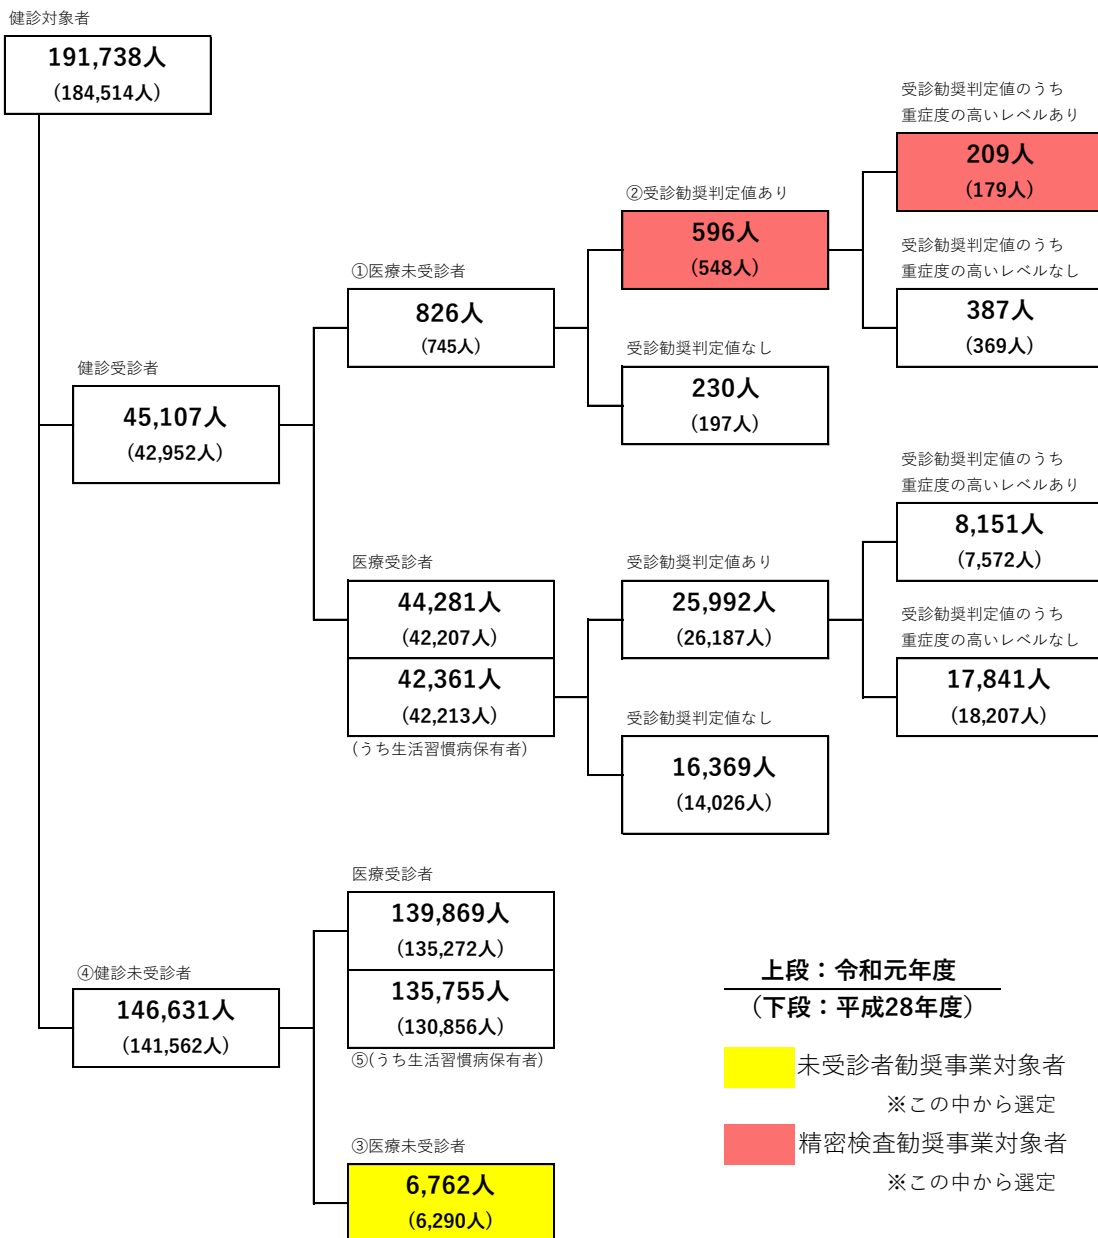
健診対象者
191,738人
（184,514人）

受診勧奨判定値のうち
重症度の高いレベルあり
209人
（179人）

②受診勧奨判定値あり
596人
（548人）

受診勧奨判定値のうち
重症度の高いレベルなし
387人
（369人）

①医療未受診者
826人
（745人）

受診勧奨判定値なし
230人
（197人）

健診受診者
45,107人
（42,952人）

受診勧奨判定値のうち
重症度の高いレベルあり
8,151人
（7,572人）

医療受診者
44,281人
（42,207人）
42,361人
（42,213人）
（うち生活習慣病保有者）

受診勧奨判定値あり
25,992人
（26,187人）

受診勧奨判定値のうち
重症度の高いレベルなし
17,841人
（18,207人）

受診勧奨判定値なし
16,369人
（14,026人）

医療受診者
139,869人
（135,272人）
135,755人
（130,856人）
⑤（うち生活習慣病保有者）

④健診未受診者
146,631人
（141,562人）

上段：令和元年度
（下段：平成28年度）

未受診者勧奨事業対象者
※この中から選定
精密検査勧奨事業対象者
※この中から選定

③医療未受診者
6,762人
（6,290人）